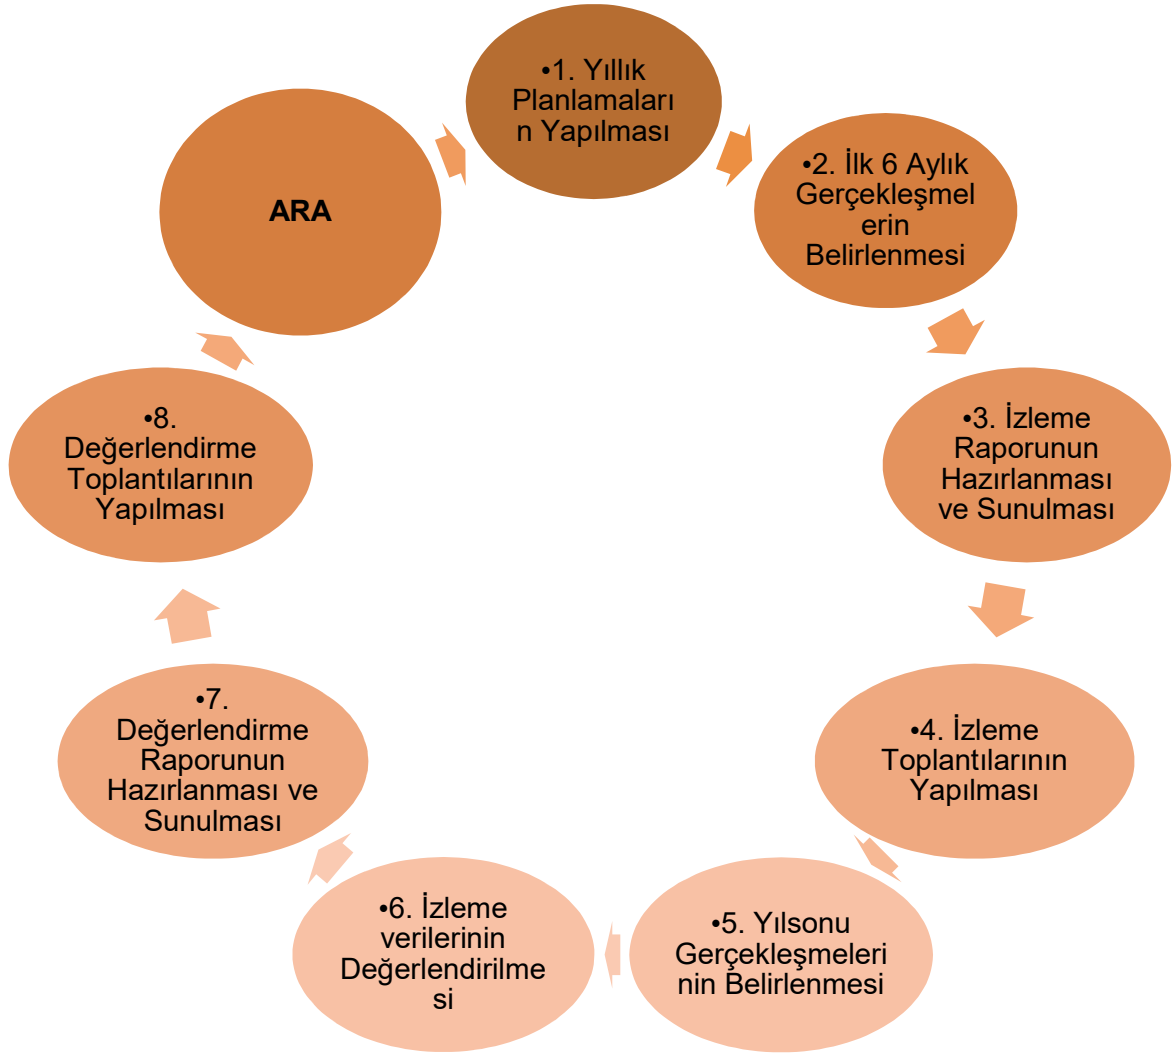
•1. Yıllık Planlamaların Yapılması

•2. İlk 6 Aylık Gerçekleşmelerin Belirlenmesi

•3. İzleme Raporunun Hazırlanması ve Sunulması

•4. İzleme Toplantılarının Yapılması

•5. Yılsonu Gerçekleşmelerinin Belirlenmesi

•6. İzleme verilerinin Değerlendirilmesi

•7. Değerlendirme Raporunun Hazırlanması ve Sunulması

•8. Değerlendirme Toplantılarının Yapılması

ARA